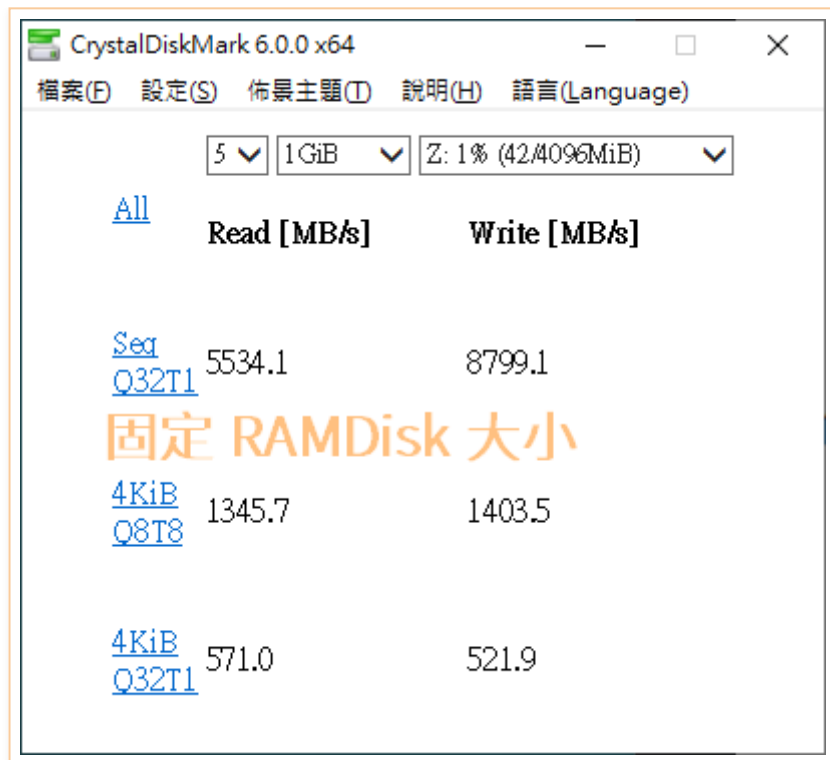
CrystalDiskMark 6.0.0 x64

檔案(F) 設定(S) 佈景主題(T) 說明(H) 語言(Language)

5 | 1GiB | Z: 1% (42/4096MiB)

All

| | Read [MB/s] | Write [MB/s] |
|---|---|---|
| Seq Q32T1 | 5534.1 | 8799.1 |
| 4KiB Q8T8 | 1345.7 | 1403.5 |
| 4KiB Q32T1 | 571.0 | 521.9 |

固定 RAMDisk 大小